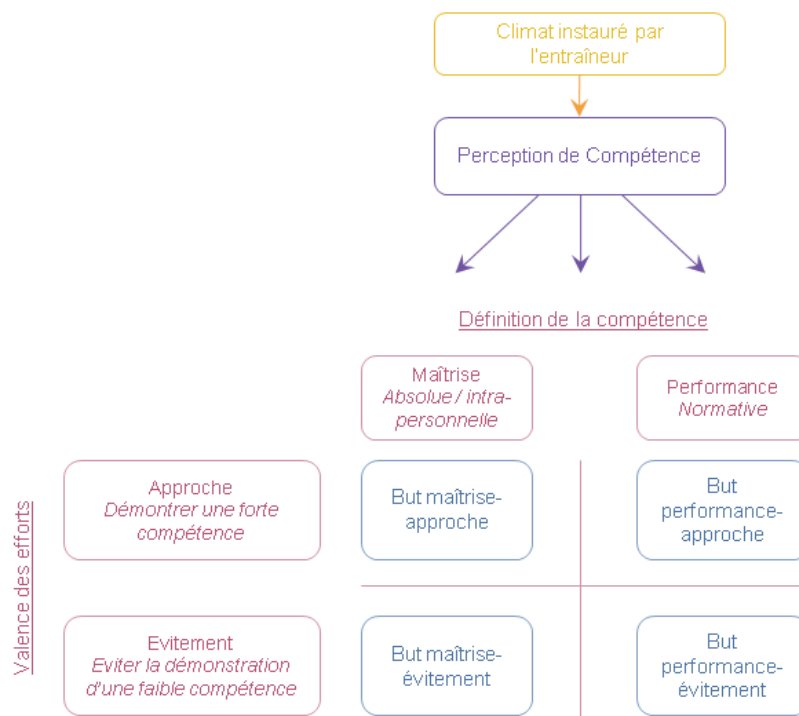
Climat instauré par l'entraîneur

Perception de Compétence

Définition de la compétence

Maîtrise
*Absolue / intra-personnelle*

Performance
*Normative*

Valence des efforts

Approche
*Démontrer une forte compétence*

But maîtrise-approche

But performance-approche

Evitement
*Eviter la démonstration d'une faible compétence*

But maîtrise-évitement

But performance-évitement